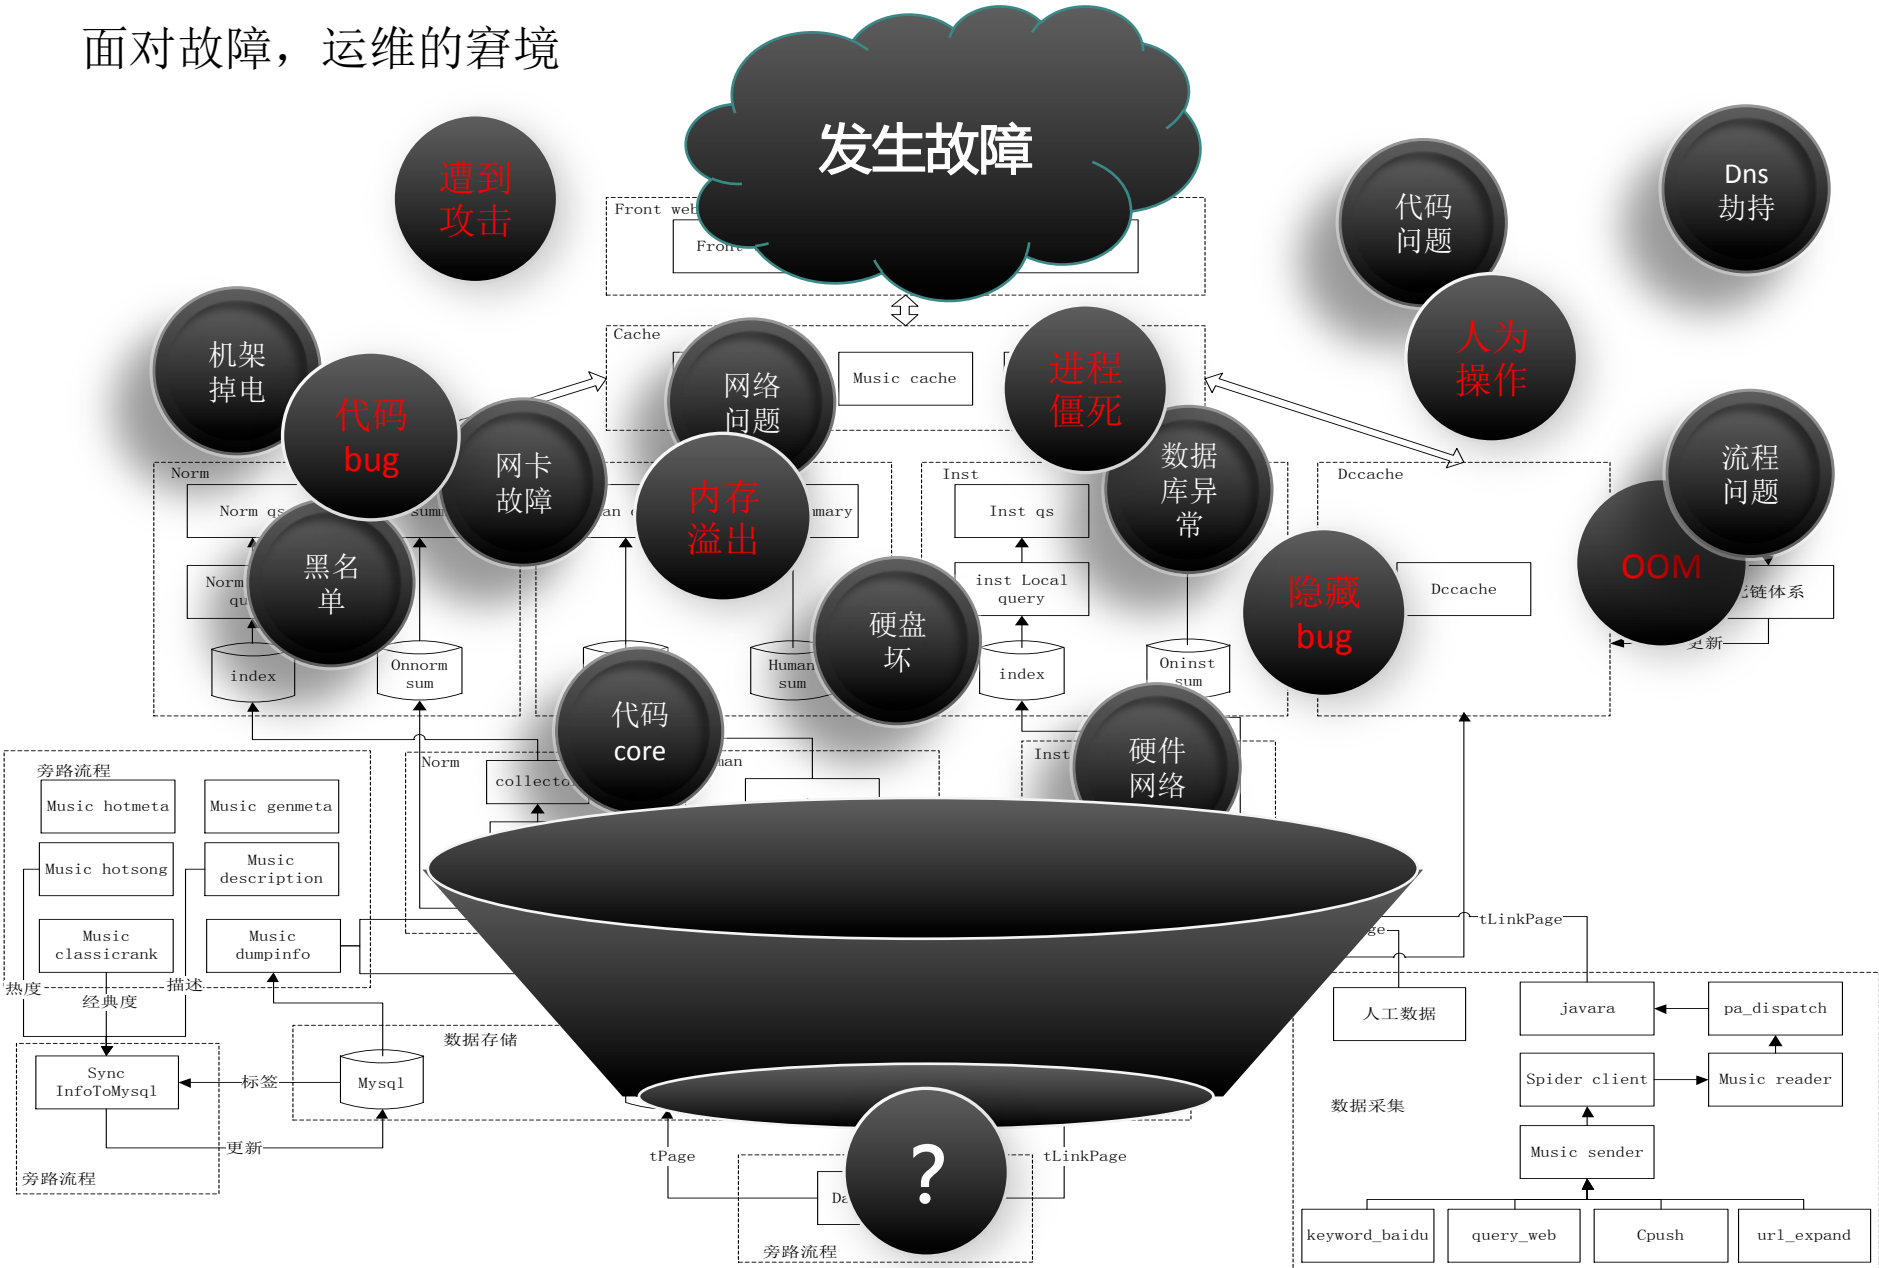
面对故障，运维的窘境

发生故障

遭到攻击

Front web

Front

代码问题

Dns劫持

Cache

机架掉电

代码bug

网卡故障

网络问题

Music cache

进程僵死

人为操作

Norm

Norm qs

summ

an

内存溢出

mary

Inst

Inst qs

数据库异常

Dccache

流程问题

OOM

Norm qu

黑名单

inst Local query

隐藏bug

Dccache

链体系

更新

index

Onnorm sum

Human sum

硬盘坏

index

Oninst sum

代码core

硬件网络

旁路流程

Music hotmeta

Music genmeta

Norm

collecto

man

Inst

Music hotsong

Music description

Music classicrank

Music dumpinfo

热度

描述

经典度

ge

tLinkPage

人工数据

javara

pa_dispatch

数据存储

Sync InfoToMysql

标签

Mysql

Spider client

Music reader

数据采集

更新

Music sender

旁路流程

tPage

tLinkPage

Da

?

旁路流程

keyword_baidu

query_web

Cpush

url_expand